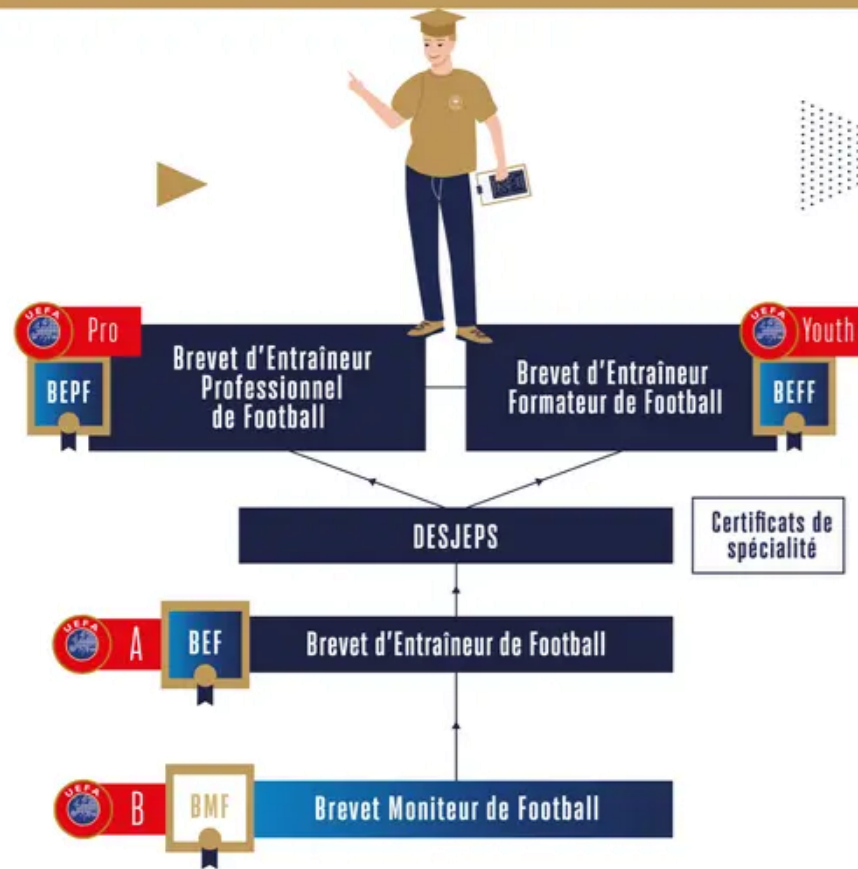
UEFA Pro
BEPF
Brevet d'Entraîneur Professionnel de Football

UEFA Youth
BEFF
Brevet d'Entraîneur Formateur de Football

DESJEPS

Certificats de spécialité

UEFA A
BEF
Brevet d'Entraîneur de Football

UEFA B
BMF
Brevet Moniteur de Football